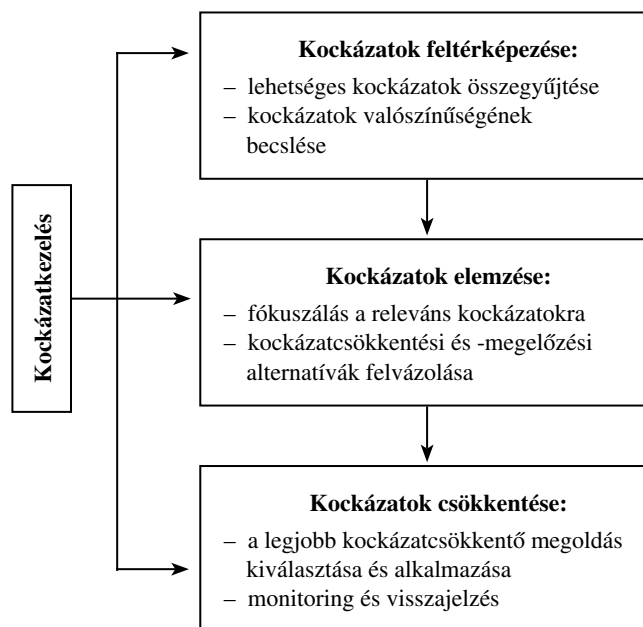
Kockázatkezelés

Kockázatok feltérképezése:
– lehetséges kockázatok összegyűjtése
– kockázatok valószínűségének becslése

Kockázatok elemzése:
– fókuszálás a releváns kockázatokra
– kockázatcsökkentési és -megelőzési alternatívák felvázolása

Kockázatok csökkentése:
– a legjobb kockázatcsökkentő megoldás kiválasztása és alkalmazása
– monitoring és visszajelzés